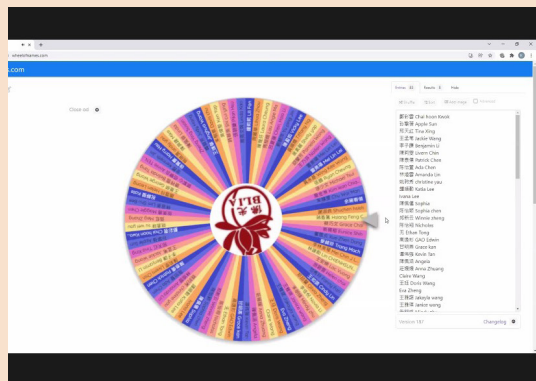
wheelofnames.com

.com

Close all

BLIA
佛光

Entries 53
Results 0
Hide

Shuffle
Sort
Add image
Advanced

鄭彩霞 Chai Kwan Kwok
孫蘋果 Apple Sun
邢天征 Tina Xing
王杰希 Jackie Wang
李子鑫 Benjamin Li
陳莉雯 Livern Chin
陳思博 Patrick Chen
陳佳慧 Ada Chen
林佳蕙 Amanda Lin
姚詩彤 christine yau
羅倩蓉 Katie Lee
Ivana Lee
陳嘉嘉 Sophia
胡悅姍 Sophia chen
胡素玲 Winnie zheng
陳浩然 Nicholas
唐 Ethan Tang
高德軒 GAO Edwin
甘頌恩 Grace Kan
譚文德 Kevin Tan
陳嘉淇 Angela
莊雅琳 Anna Zhuang
Claire Wang
王祖 Doris Wang
Eva Zheng
王雅蓉 Jakayla wang
王偉傑 Jackie wang

Version 187
Changelog